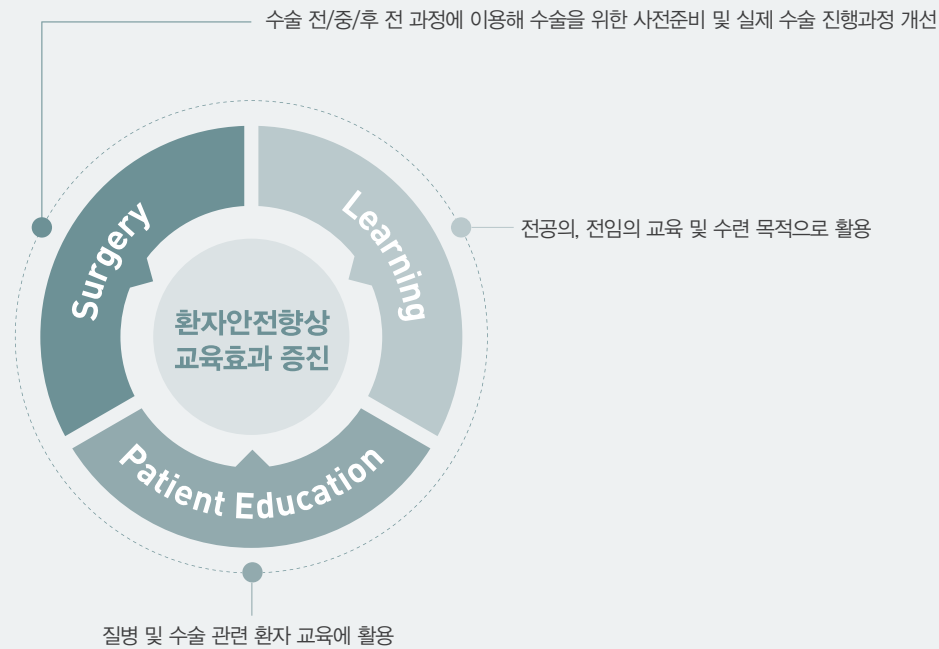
수술 전/중/후 전 과정에 이용해 수술을 위한 사전준비 및 실제 수술 진행과정 개선

Surgery

Learning

전공의, 전임의 교육 및 수련 목적으로 활용

환자안전향상 교육효과 증진

Patient Education

질병 및 수술 관련 환자 교육에 활용